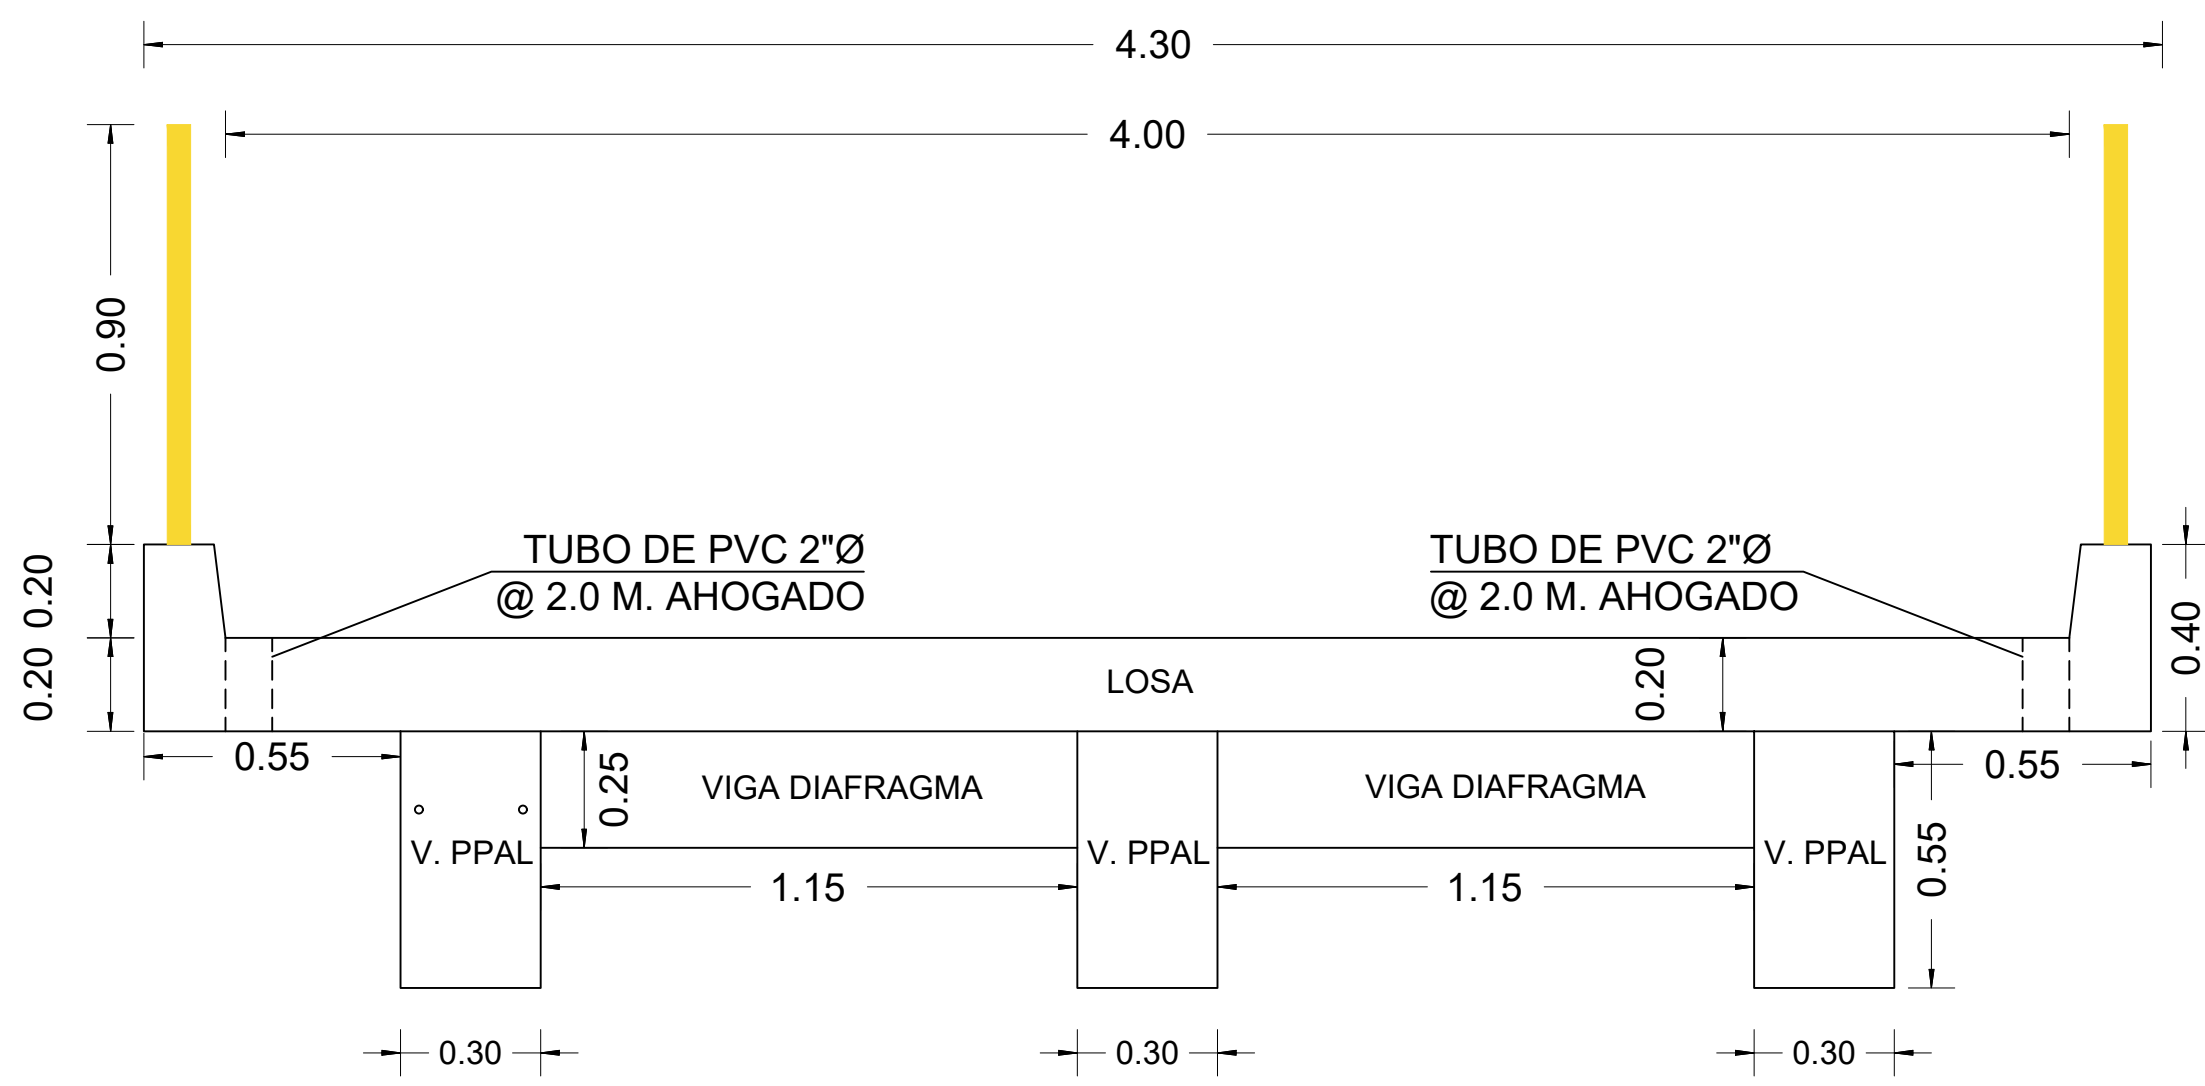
4.30

4.00

0.90

0.20 0.20

TUBO DE PVC 2"Ø
@ 2.0 M. AHOGADO

TUBO DE PVC 2"Ø
@ 2.0 M. AHOGADO

0.40

LOSA

0.20

0.55

0.25

VIGA DIAFRAGMA

VIGA DIAFRAGMA

0.55

V. PPAL

V. PPAL

V. PPAL

0.55

1.15

1.15

0.30

0.30

0.30